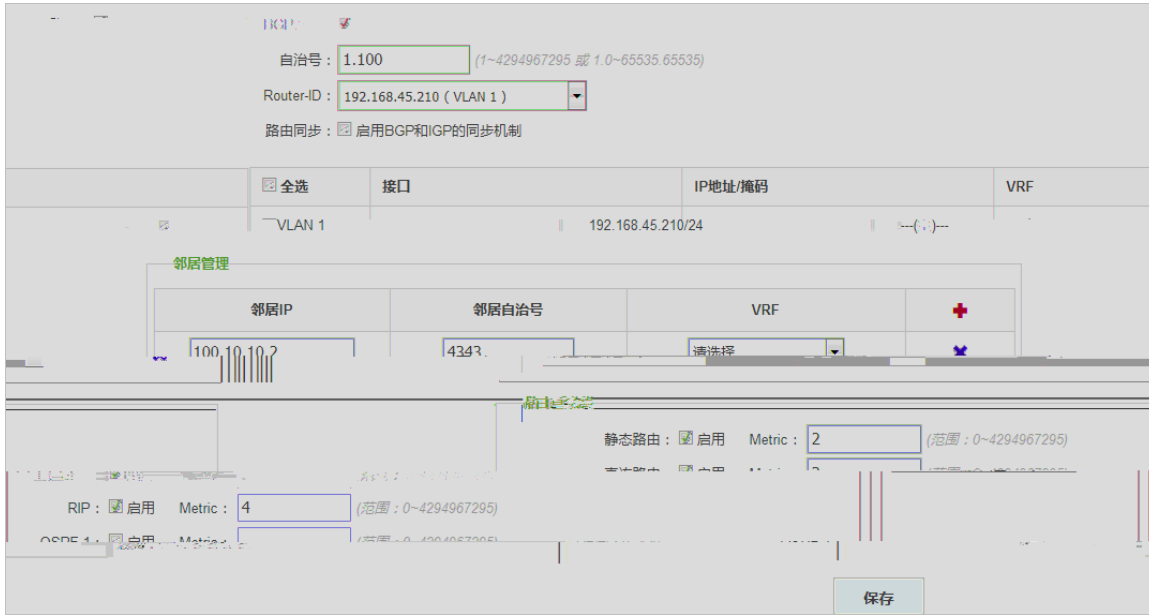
BGP: ✓

自治号： 1.100 (1~4294967295 或 1.0~65535.65535)

Router-ID： 192.168.45.210 ( VLAN 1 )

路由同步： 启用BGP和IGP的同步机制

| 全选 | 接口 | IP地址/掩码 | VRF |
|---|---|---|---|
| | VLAN 1 | 192.168.45.210/24 | ---(-)--- |

邻居管理

| 邻居IP | 邻居自治号 | VRF | |
|---|---|---|---|
| 100.10.10.2 | 4343 | 请选择 | |

路由重分发

静态路由： 启用 Metric： 2 (范围：0~4294967295)

直连路由： 启用 Metric： 3 (范围：0~4294967295)

RIP： 启用 Metric： 4 (范围：0~4294967295)

OSPF 1： 启用 Metric： (范围：0~4294967295)

保存